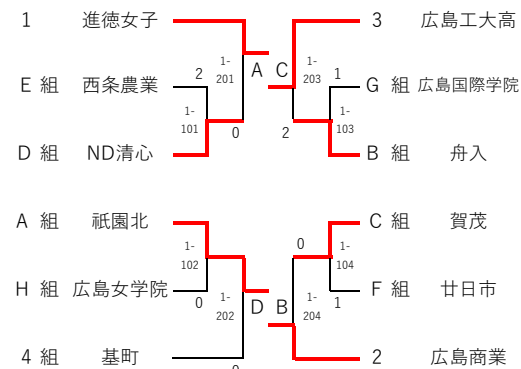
1 進徳女子

E 組 西条農業

D 組 ND清心

2

1-101

1-201

0

A C

1-203

2

1

1-103

3 広島工大高

G 組 広島国際学院

B 組 舟入

A 組 祇園北

H 組 広島女学院

4 組 基町

1-102

0

1-202

D B

0

1-104

1-204

1

C 組 賀茂

F 組 廿日市

2 広島商業